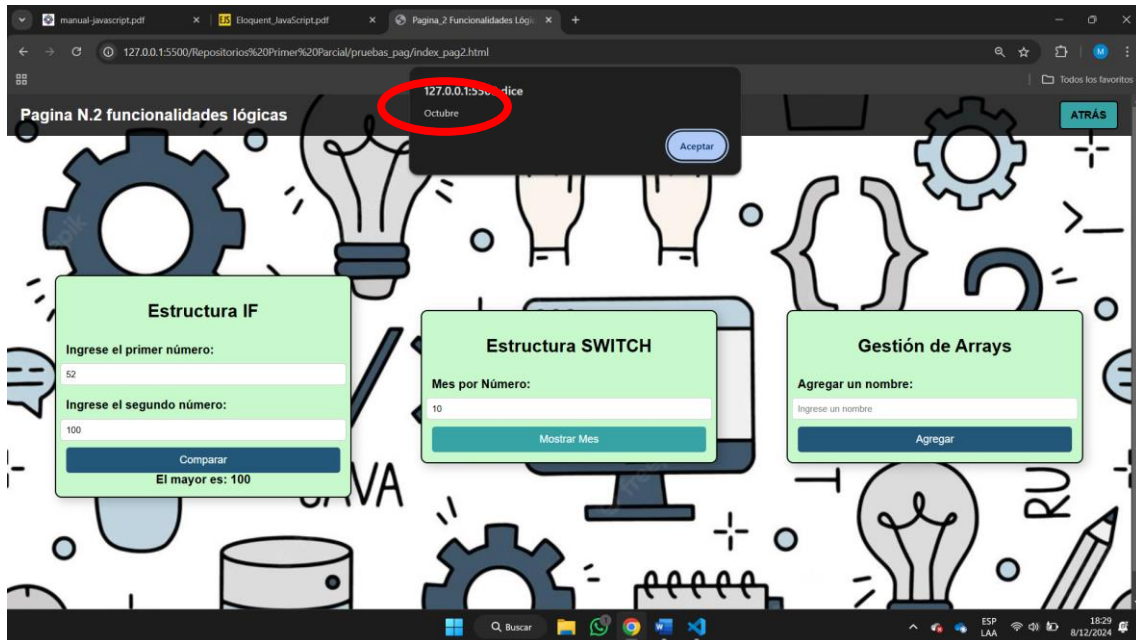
manual-javascript.pdf ×
Eloquent_JavaScript.pdf ×
Pagina_2 Funcionalidades Lógic ×
+

127.0.0.1:5500/Repositorios%20Primer%20Parcial/pruebas_pag/index_pag2.html

Todos los favoritos

127.0.0.1:55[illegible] dice
Octubre
Aceptar

Pagina N.2 funcionalidades lógicas
ATRÁS

Estructura IF
Ingrese el primer número:
52
Ingrese el segundo número:
100
Comparar
El mayor es: 100

Estructura SWITCH
Mes por Número:
10
Mostrar Mes

Gestión de Arrays
Agregar un nombre:
Ingrese un nombre
Agregar

JAVA

Buscar
ESP LAA
18:29
8/12/2024